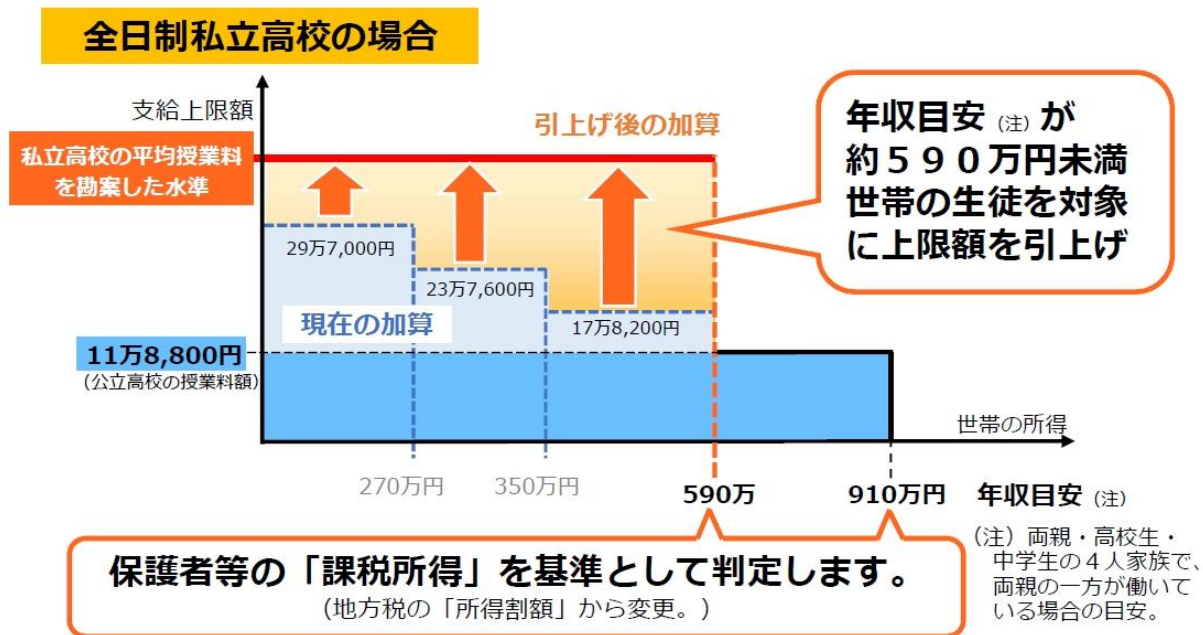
全日制私立高校の場合

支給上限額

私立高校の平均授業料を勘案した水準

引上げ後の加算

年収目安（注）が約５９０万円未満世帯の生徒を対象に上限額を引上げ

29万7,000円

23万7,600円

17万8,200円

現在の加算

11万8,800円
（公立高校の授業料額）

世帯の所得

270万円

350万円

590万

910万円

年収目安（注）

（注）両親・高校生・中学生の４人家族で、両親の一方が働いている場合の目安。

保護者等の「課税所得」を基準として判定します。
（地方税の「所得割額」から変更。）